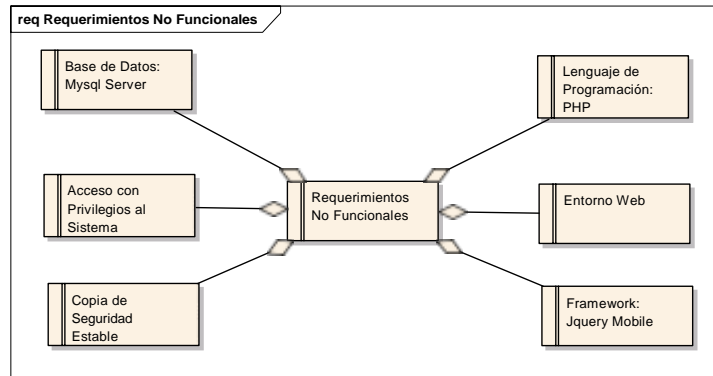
req Requerimientos No Funcionales

Base de Datos: Mysql Server

Lenguaje de Programación: PHP

Acceso con Privilegios al Sistema

Requerimientos No Funcionales

Entorno Web

Copia de Seguridad Estable

Framework: Jquery Mobile